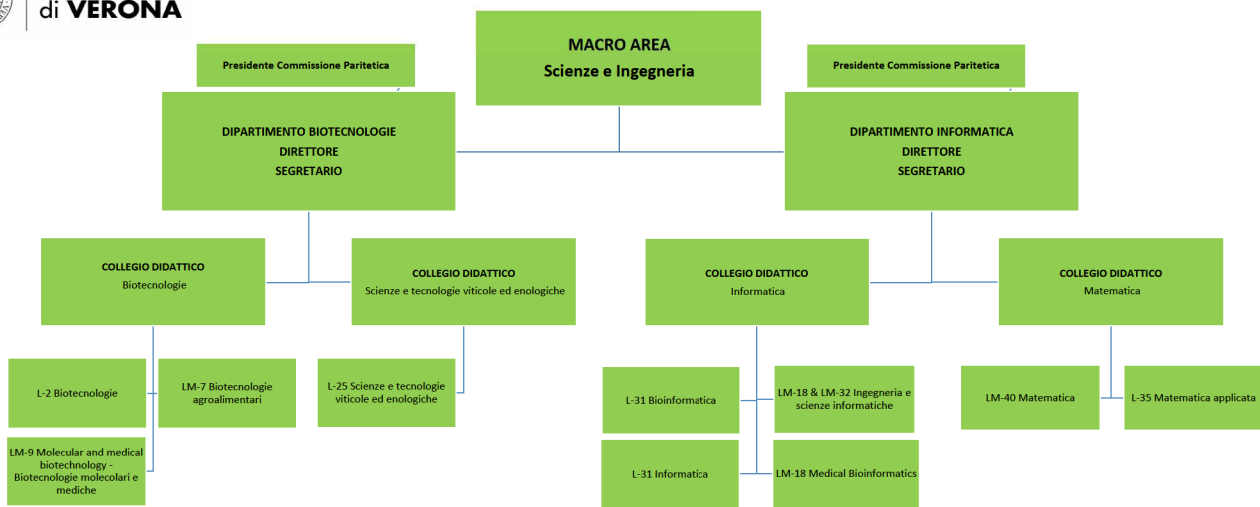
di VERONA

MACRO AREA
Scienze e Ingegneria

Presidente Commissione Paritetica

DIPARTIMENTO BIOTECNOLOGIE
DIRETTORE
SEGRETARIO

Presidente Commissione Paritetica

DIPARTIMENTO INFORMATICA
DIRETTORE
SEGRETARIO

COLLEGIO DIDATTICO
Biotecnologie

COLLEGIO DIDATTICO
Scienze e tecnologie viticole ed enologiche

COLLEGIO DIDATTICO
Informatica

COLLEGIO DIDATTICO
Matematica

L-2 Biotecnologie

LM-7 Biotecnologie agroalimentari

LM-9 Molecular and medical biotechnology - Biotecnologie molecolari e mediche

L-25 Scienze e tecnologie viticole ed enologiche

L-31 Bioinformatica

LM-18 & LM-32 Ingegneria e scienze informatiche

L-31 Informatica

LM-18 Medical Bioinformatics

LM-40 Matematica

L-35 Matematica applicata